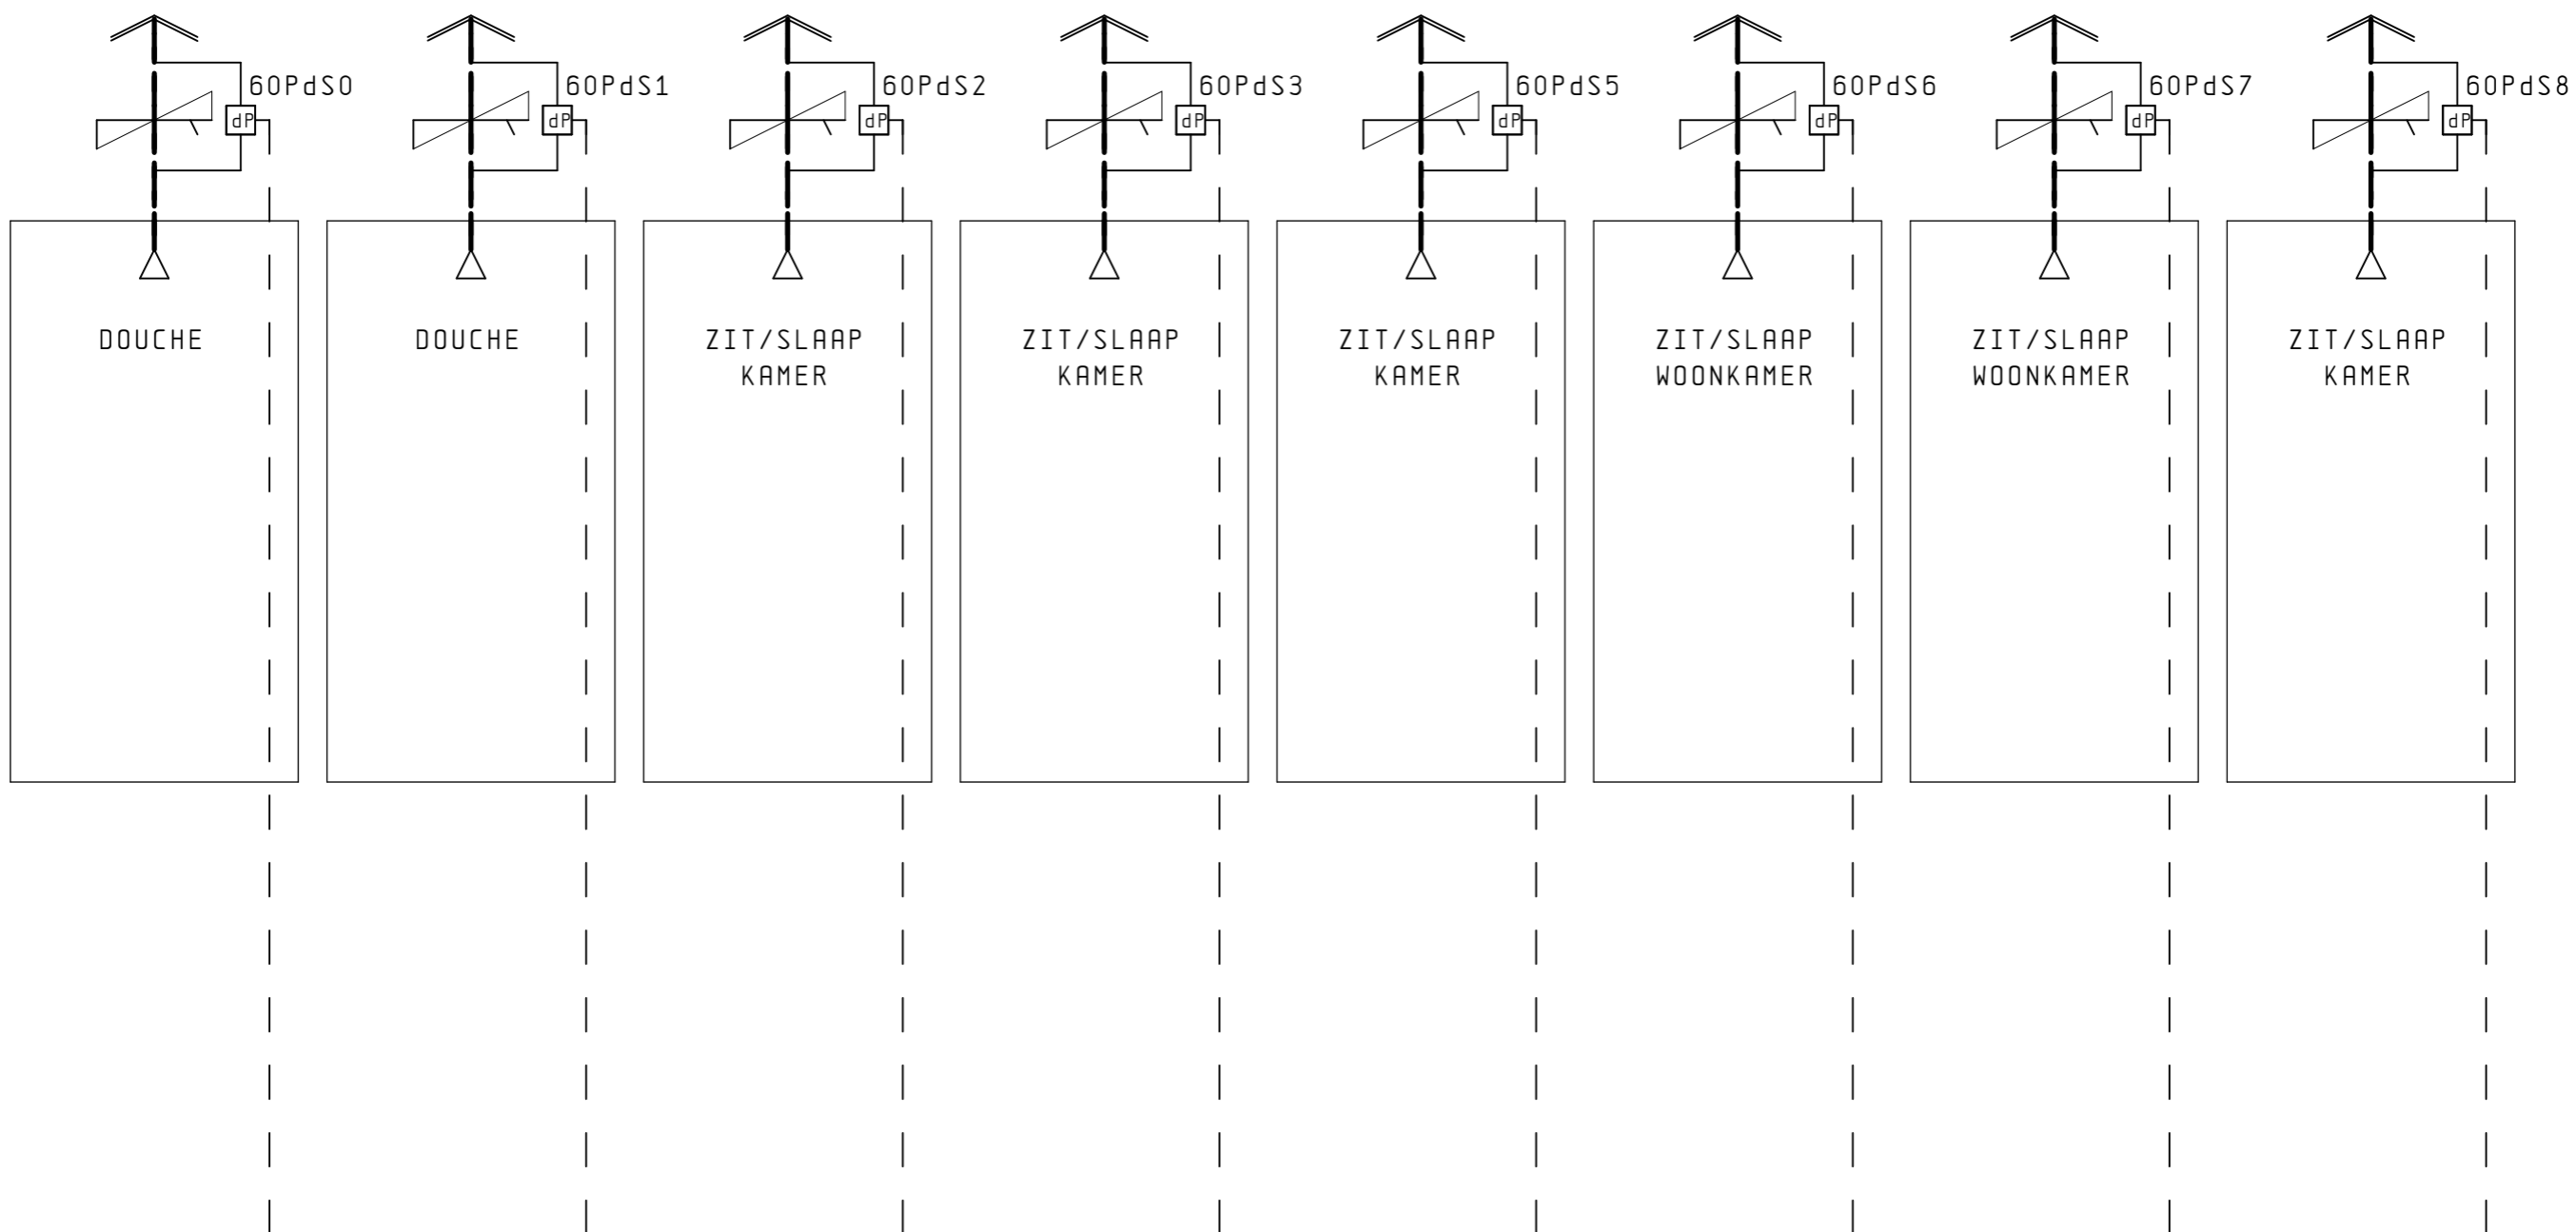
60PdS0
dP
DOUCHE

60PdS1
dP
DOUCHE

60PdS2
dP
ZIT/SLAAP
KAMER

60PdS3
dP
ZIT/SLAAP
KAMER

60PdS5
dP
ZIT/SLAAP
KAMER

60PdS6
dP
ZIT/SLAAP
WOONKAMER

60PdS7
dP
ZIT/SLAAP
WOONKAMER

60PdS8
dP
ZIT/SLAAP
KAMER